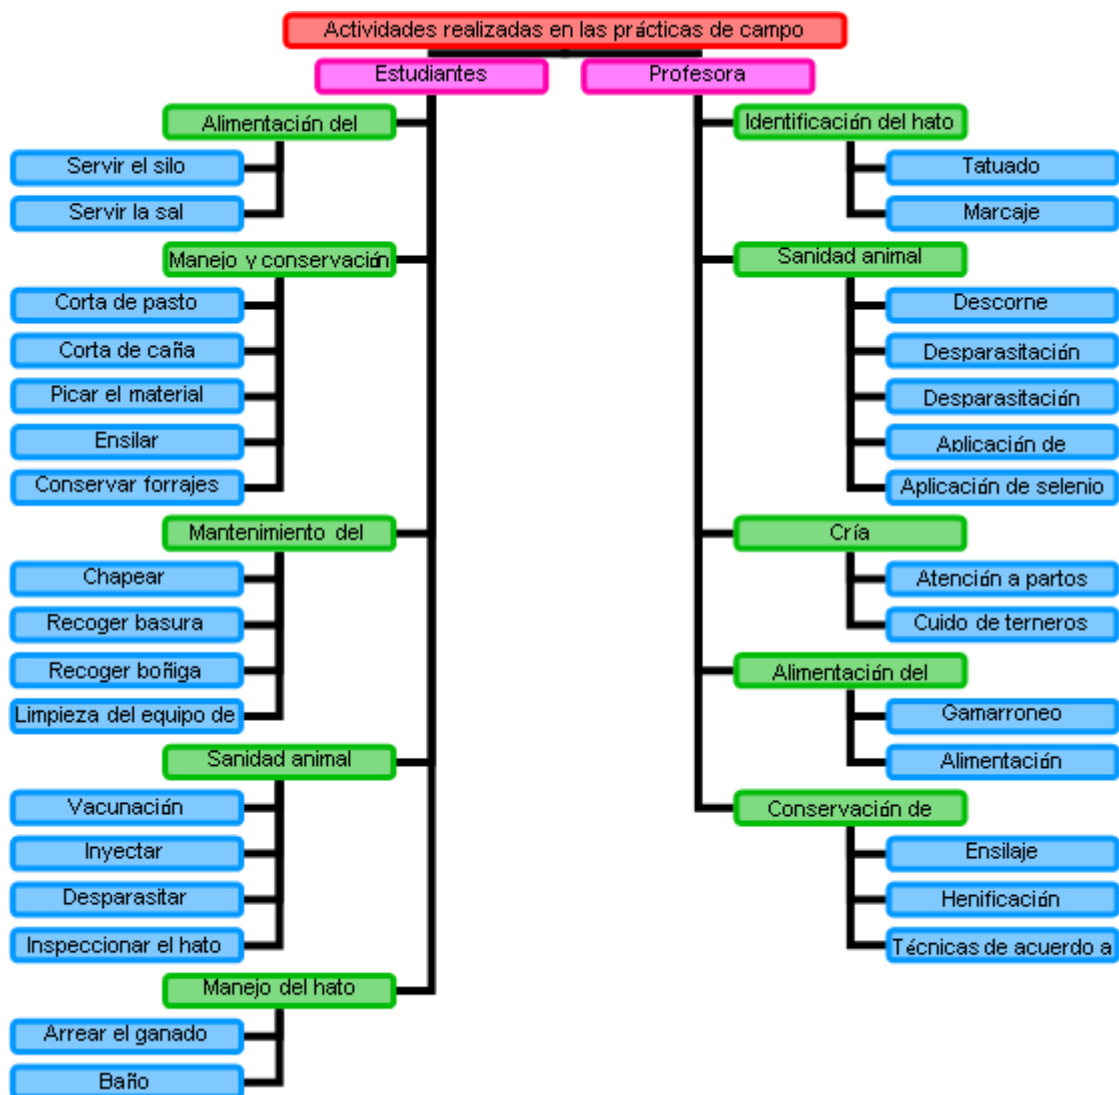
Actividades realizadas en las prácticas de campo

Estudiantes

Alimentación del
Servir el silo
Servir la sal

Manejo y conservación
Corta de pasto
Corta de caña
Picar el material
Ensilar
Conservar forrajes

Mantenimiento del
Chapear
Recoger basura
Recoger boñiga
Limpieza del equipo de

Sanidad animal
Vacunación
Inyectar
Desparasitar
Inspeccionar el hato

Manejo del hato
Arrear el ganado
Baño

Profesora

Identificación del hato
Tatuado
Marcaje

Sanidad animal
Descorne
Desparasitación
Desparasitación
Aplicación de
Aplicación de selenio

Cría
Atención a partos
Cuido de terneros

Alimentación del
Gamarroneo
Alimentación

Conservación de
Ensilaje
Henificación
Técnicas de acuerdo a